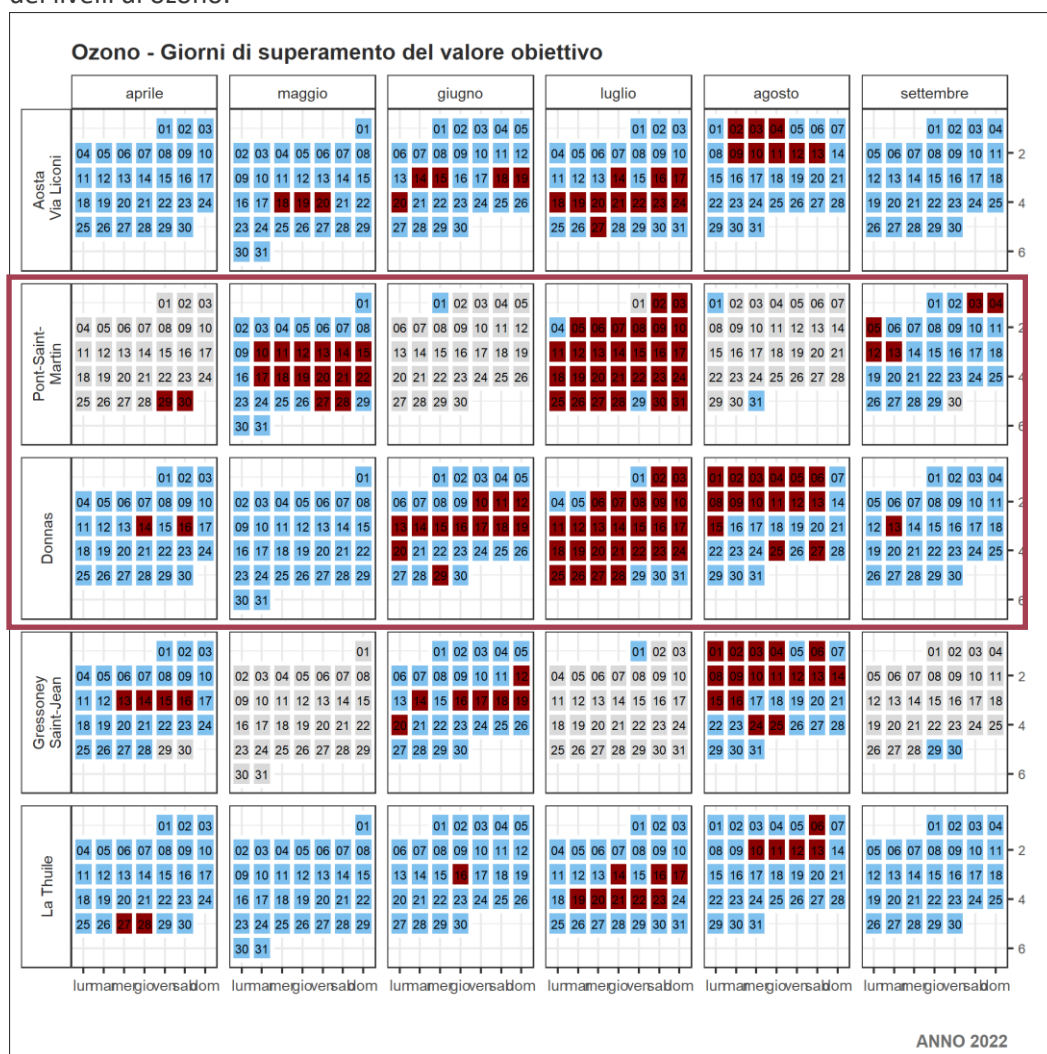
dei livelli di ozono.

Ozono - Giorni di superamento del valore obiettivo

aprile maggio giugno luglio agosto settembre

Aosta Via Liconi

Pont-Saint-Martin

Donnas

Gressoney Saint-Jean

La Thuile

| | aprile | maggio | giugno | luglio | agosto | settembre |
|---|---|---|---|---|---|---|
| | 01 02 03 | 01 | 01 02 03 04 05 | 01 02 03 | 01 02 03 04 05 06 07 | 01 02 03 04 |
| | 04 05 06 07 08 09 10 | 02 03 04 05 06 07 08 | 06 07 08 09 10 11 12 | 04 05 06 07 08 09 10 | 08 09 10 11 12 13 14 | 05 06 07 08 09 10 11 |
| | 11 12 13 14 15 16 17 | 09 10 11 12 13 14 15 | 13 14 15 16 17 18 19 | 11 12 13 14 15 16 17 | 15 16 17 18 19 20 21 | 12 13 14 15 16 17 18 |
| | 18 19 20 21 22 23 24 | 16 17 18 19 20 21 22 | 20 21 22 23 24 25 26 | 18 19 20 21 22 23 24 | 22 23 24 25 26 27 28 | 19 20 21 22 23 24 25 |
| | 25 26 27 28 29 30 | 23 24 25 26 27 28 29 | 27 28 29 30 | 25 26 27 28 29 30 31 | 29 30 31 | 26 27 28 29 30 |
| | | 30 31 | | | | |

2 4 6

lumamegiovesabdom lumamegiovesabdom lumamegiovesabdom lumamegiovesabdom lumamegiovesabdom lumamegiovesabdom

ANNO 2022